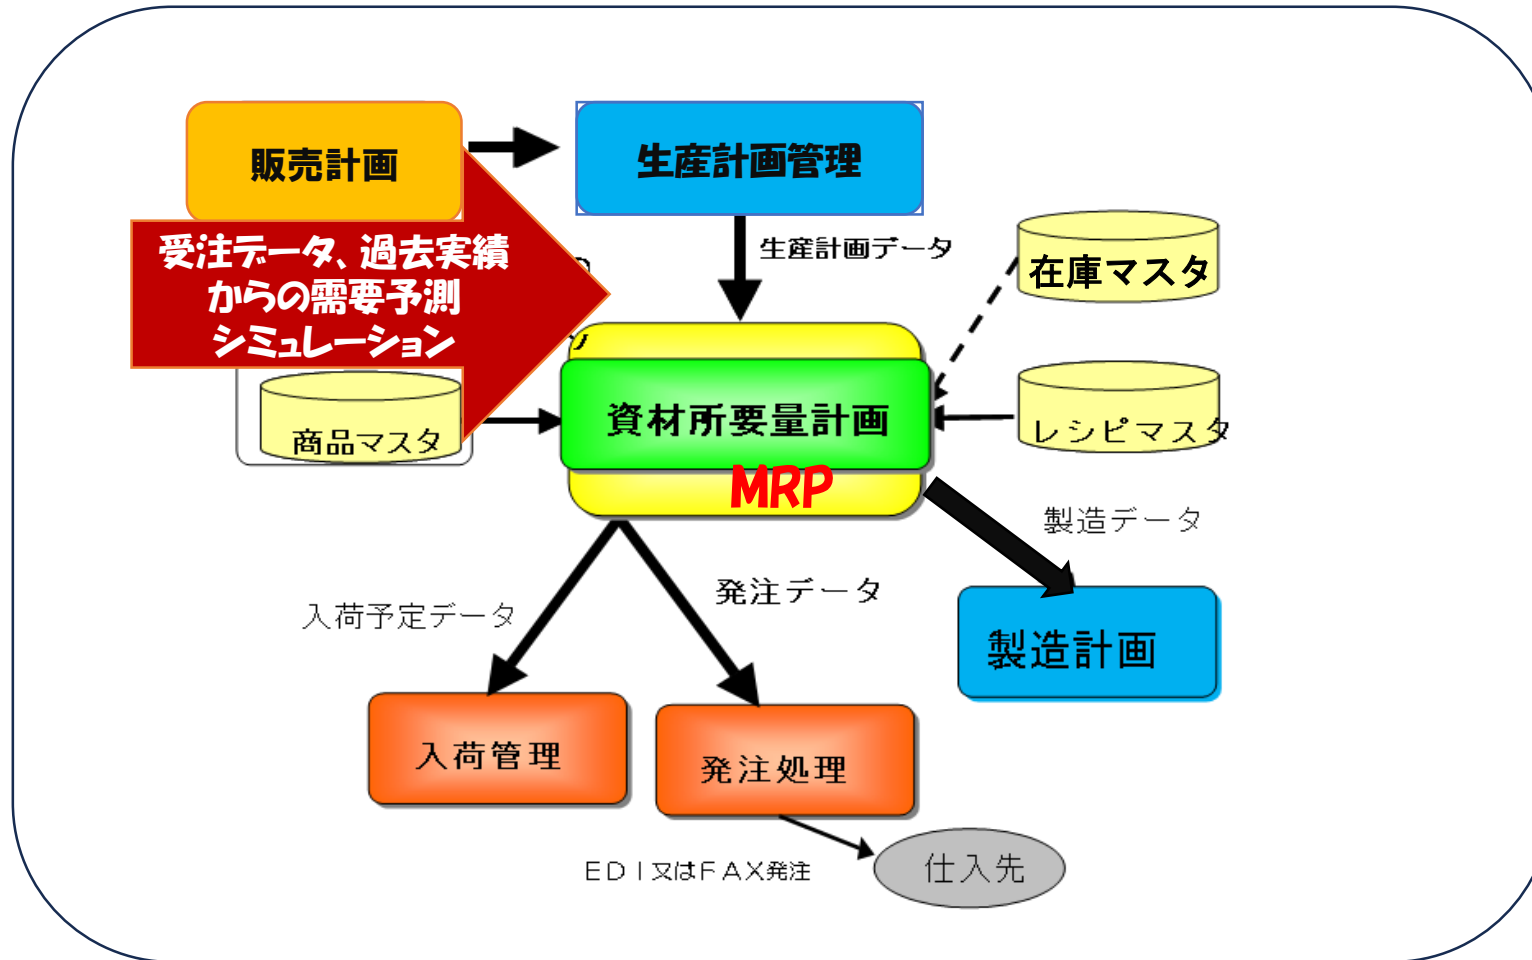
販売計画

生産計画管理

受注データ、過去実績からの需要予測シミュレーション

生産計画データ

在庫マスタ

商品マスタ

資材所要量計画

MRP

レシピマスタ

製造データ

発注データ

入荷予定データ

製造計画

入荷管理

発注処理

EDI又はFAX発注

仕入先